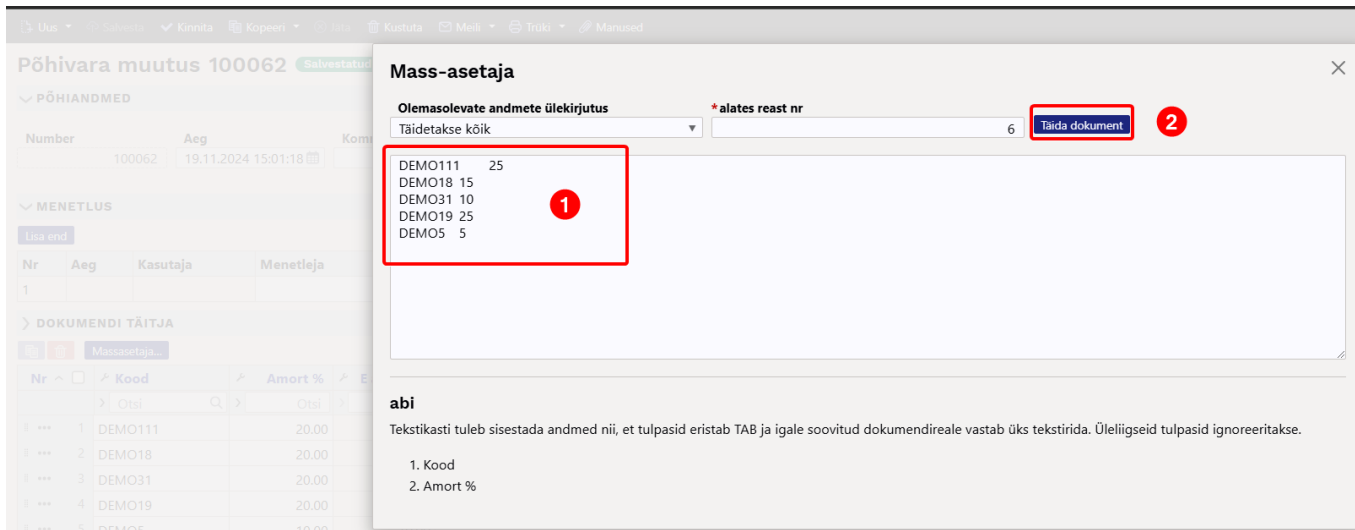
Uus Salvesta Kinnita Kopeeri Tühista Kustuta Meili Trüki Manused

Põhivara muutus 100062 Salvestatud

PÕHIANDMED

Number 100062

Aeg 19.11.2024 15:01:18

Komm

MENETLUS

Lisa end

| Nr | Aeg | Kasutaja | Menetleja |
|---|---|---|---|
| 1 | | | |

DOKUMENDI TÄITJA

Massasetaja...

| Nr | Kood | Amort % |
|---|---|---|
| | Otsi | Otsi |
| 1 | DEMO111 | 20.00 |
| 2 | DEMO18 | 20.00 |
| 3 | DEMO31 | 20.00 |
| 4 | DEMO19 | 20.00 |
| 5 | DEMO5 | 10.00 |

Mass-asetaja

Olemasolevate andmete ülekirjutus
Täidetakse kõik

*alates reast nr
6

Täida dokument

2

DEMO111 25
DEMO18 15
DEMO31 10
DEMO19 25
DEMO5 5

1

abi

Tekstikasti tuleb sisestada andmed nii, et tulpasid eristab TAB ja igale soovitud dokumendireale vastab üks tekstirida. Üleliigseid tulpasid ignoreeritakse.

1. Kood
2. Amort %